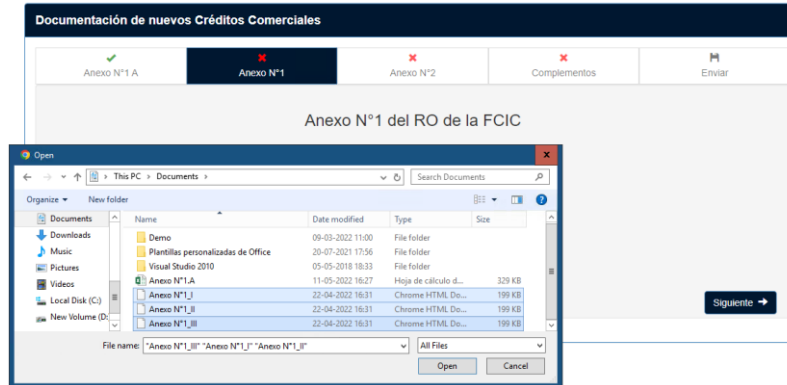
Documentación de nuevos Créditos Comerciales

Anexo N°1 A
Anexo N°1
Anexo N°2
Complementos
Enviar

Anexo N°1 del RO de la FCIC

Open

This PC > Documents >
Search Documents

Organize ▾
New folder

Documents
Downloads
Music
Pictures
Videos
Local Disk (C:)
New Volume (D:

| Name | Date modified | Type | Size |
|---|---|---|---|
| Demo | 09-03-2022 11:00 | File folder | |
| Plantillas personalizadas de Office | 20-07-2021 17:56 | File folder | |
| Visual Studio 2010 | 05-05-2018 18:33 | File folder | |
| Anexo N°1.A | 11-05-2022 16:27 | Hoja de cálculo d... | 329 KB |
| Anexo N°1_I | 22-04-2022 16:31 | Chrome HTML Do... | 199 KB |
| Anexo N°1_II | 22-04-2022 16:31 | Chrome HTML Do... | 199 KB |
| Anexo N°1_III | 22-04-2022 16:31 | Chrome HTML Do... | 199 KB |

File name: "Anexo N°1_III" "Anexo N°1_I" "Anexo N°1_II"
All Files
Open
Cancel

Siguiente